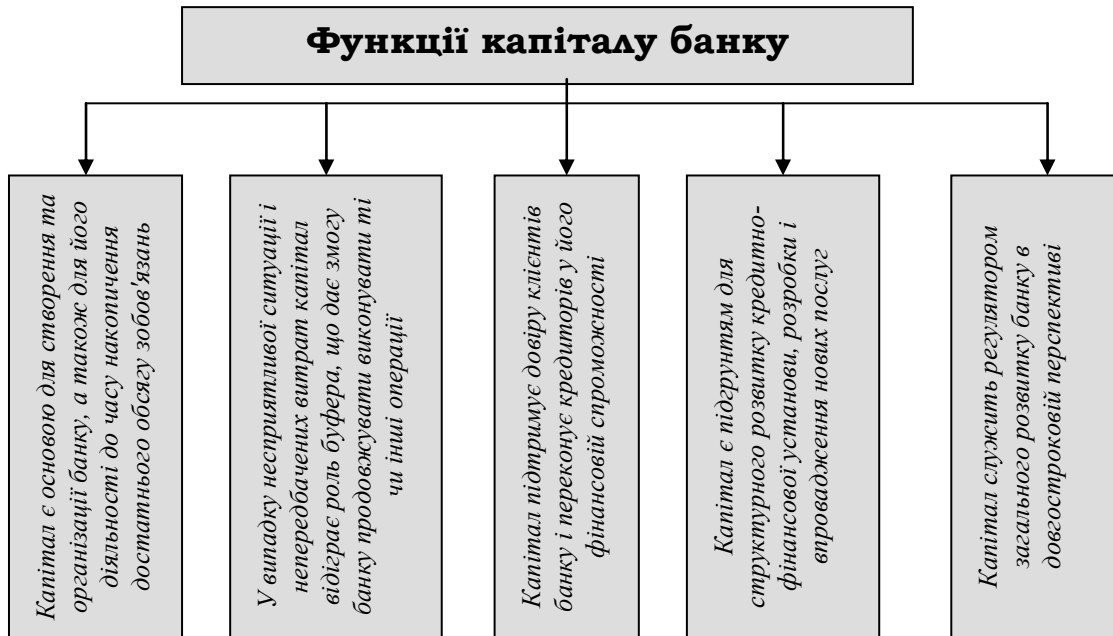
Функції капіталу банку

Капітал є основою для створення та організації банку, а також для його діяльності до часу накопичення достатнього обсягу зобов'язань

У випадку несприятливої ситуації і непередбачених витрат капітал відіграє роль буфера, що дає змогу банку продовжувати виконувати ті чи інші операції

Капітал підтримує довіру клієнтів банку і переконує кредиторів у його фінансовій спроможності

Капітал є підґрунтям для структурного розвитку кредитно-фінансової установи, розробки і впровадження нових послуг

Капітал служить регулятором загального розвитку банку в довгостроковій перспективі